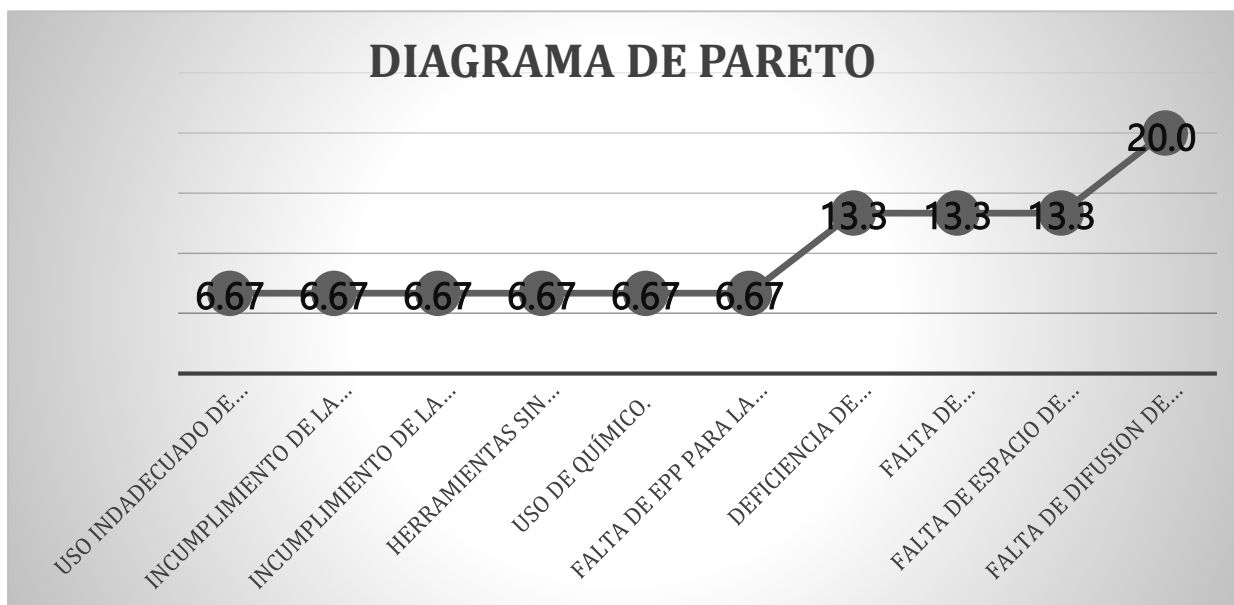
DIAGRAMA DE PARETO

6.67
6.67
6.67
6.67
6.67
6.67
13.3
13.3
13.3
20.0

USO INDADECUADO DE...
INCUMPLIMIENTO DE LA...
INCUMPLIMIENTO DE LA...
HERRAMIENTAS SIN...
USO DE QUÍMICO.
FALTA DE EPP PARA LA...
DEFICIENCIA DE...
FALTA DE...
FALTA DE ESPACIO DE...
FALTA DE DIFUSION DE...